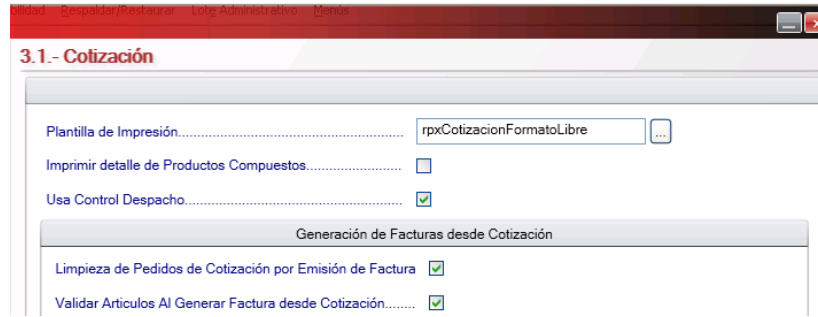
bilidad Respaldar/Restaurar Log Administrativo Menús

3.1.- Cotización

Plantilla de Impresión............................................................ rpxCotizacionFormatoLibre ...

Imprimir detalle de Productos Compuestos.........................

Usa Control Despacho.........................................................

Generación de Facturas desde Cotización

Limpieza de Pedidos de Cotización por Emisión de Factura

Validar Articulos Al Generar Factura desde Cotización........